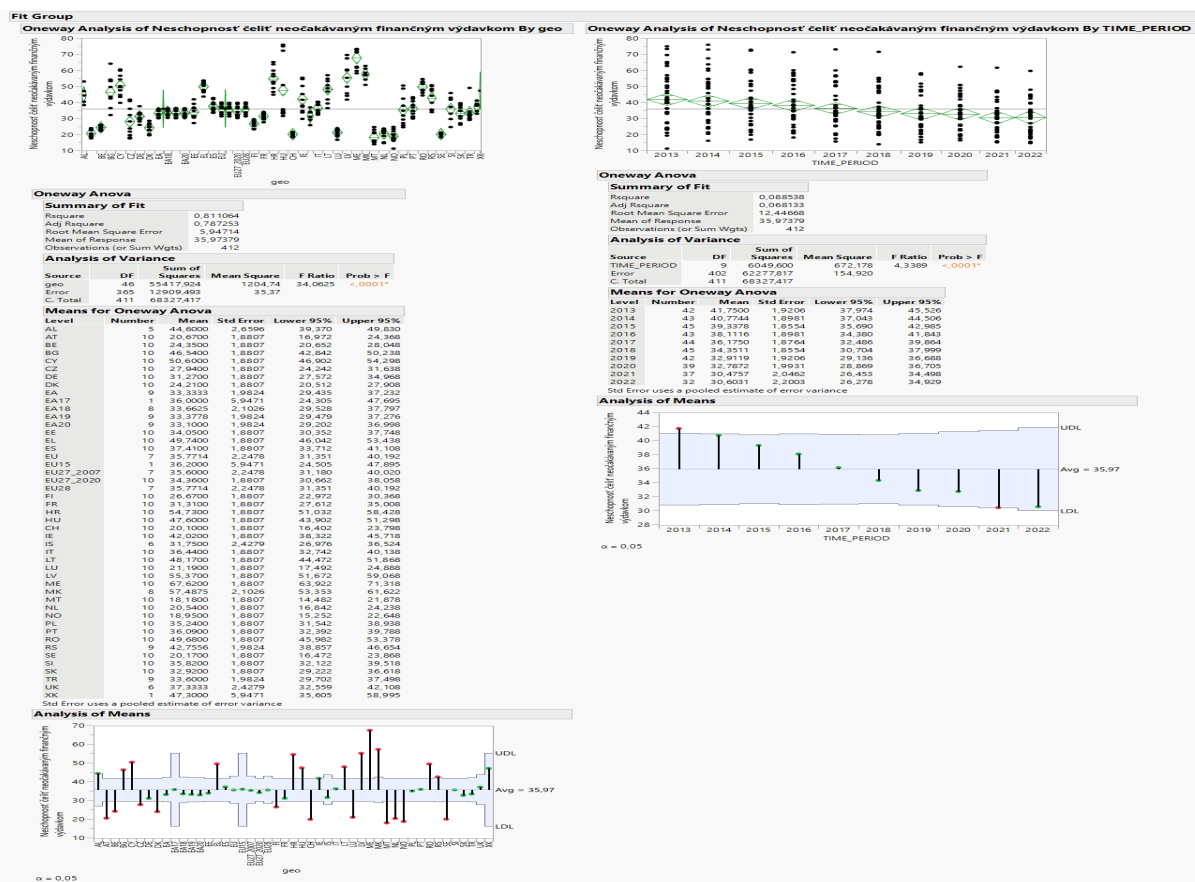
Fit Group

Oneway Analysis of Neschopnosť čeliť neočakávaným finančným výdavkom By geo

Neschopnosť čeliť neočakávaným finančným výdavkom

80 70 60 50 40 30 20 10

geo

Oneway Anova

Summary of Fit

| | |
|---|---|
| Rsquare | 0,811064 |
| Adj Rsquare | 0,787253 |
| Root Mean Square Error | 5,94714 |
| Mean of Response | 35,97379 |
| Observations (or Sum Wgts) | 412 |

Analysis of Variance

| Source | DF | Sum of Squares | Mean Square | F Ratio | Prob > F |
|---|---|---|---|---|---|
| geo | 46 | 55417,924 | 1204,74 | 34,0625 | <,0001* |
| Error | 365 | 12909,493 | 35,37 | | |
| C. Total | 411 | 68327,417 | | | |

Means for Oneway Anova

| Level | Number | Mean | Std Error | Lower 95% | Upper 95% |
|---|---|---|---|---|---|
| AL | 5 | 44,6000 | 2,6596 | 39,370 | 49,830 |
| AT | 10 | 20,6700 | 1,8807 | 16,972 | 24,368 |
| BE | 10 | 24,3500 | 1,8807 | 20,652 | 28,048 |
| BG | 10 | 46,5400 | 1,8807 | 42,842 | 50,238 |
| CY | 10 | 50,6000 | 1,8807 | 46,902 | 54,298 |
| CZ | 10 | 27,9400 | 1,8807 | 24,242 | 31,638 |
| DE | 10 | 31,2700 | 1,8807 | 27,572 | 34,968 |
| DK | 10 | 24,2100 | 1,8807 | 20,512 | 27,908 |
| EA | 9 | 33,3333 | 1,9824 | 29,435 | 37,232 |
| EA17 | 1 | 36,0000 | 5,9471 | 24,305 | 47,695 |
| EA18 | 8 | 33,6625 | 2,1026 | 29,528 | 37,797 |
| EA19 | 9 | 33,3778 | 1,9824 | 29,479 | 37,276 |
| EA20 | 9 | 33,1000 | 1,9824 | 29,202 | 36,998 |
| EE | 10 | 34,0500 | 1,8807 | 30,352 | 37,748 |
| EL | 10 | 49,7400 | 1,8807 | 46,042 | 53,438 |
| ES | 10 | 37,4100 | 1,8807 | 33,712 | 41,108 |
| EU | 7 | 35,7714 | 2,2478 | 31,351 | 40,192 |
| EU15 | 1 | 36,2000 | 5,9471 | 24,505 | 47,895 |
| EU27_2007 | 7 | 35,6000 | 2,2478 | 31,180 | 40,020 |
| EU27_2020 | 10 | 34,3600 | 1,8807 | 30,662 | 38,058 |
| EU28 | 7 | 35,7714 | 2,2478 | 31,351 | 40,192 |
| FI | 10 | 26,6700 | 1,8807 | 22,972 | 30,368 |
| FR | 10 | 31,3100 | 1,8807 | 27,612 | 35,008 |
| HR | 10 | 54,7300 | 1,8807 | 51,032 | 58,428 |
| HU | 10 | 47,6000 | 1,8807 | 43,902 | 51,298 |
| CH | 10 | 20,1000 | 1,8807 | 16,402 | 23,798 |
| IE | 10 | 42,0200 | 1,8807 | 38,322 | 45,718 |
| IS | 6 | 31,7500 | 2,4279 | 26,976 | 36,524 |
| IT | 10 | 36,4400 | 1,8807 | 32,742 | 40,138 |
| LT | 10 | 48,1700 | 1,8807 | 44,472 | 51,868 |
| LU | 10 | 21,1900 | 1,8807 | 17,492 | 24,888 |
| LV | 10 | 55,3700 | 1,8807 | 51,672 | 59,068 |
| ME | 10 | 67,6200 | 1,8807 | 63,922 | 71,318 |
| MK | 8 | 57,4875 | 2,1026 | 53,353 | 61,622 |
| MT | 10 | 18,1800 | 1,8807 | 14,482 | 21,878 |
| NL | 10 | 20,5400 | 1,8807 | 16,842 | 24,238 |
| NO | 10 | 18,9500 | 1,8807 | 15,252 | 22,648 |
| PL | 10 | 35,2400 | 1,8807 | 31,542 | 38,938 |
| PT | 10 | 36,0900 | 1,8807 | 32,392 | 39,788 |
| RO | 10 | 49,6800 | 1,8807 | 45,982 | 53,378 |
| RS | 9 | 42,7556 | 1,9824 | 38,857 | 46,654 |
| SE | 10 | 20,1700 | 1,8807 | 16,472 | 23,868 |
| SI | 10 | 35,8200 | 1,8807 | 32,122 | 39,518 |
| SK | 10 | 32,9200 | 1,8807 | 29,222 | 36,618 |
| TR | 9 | 33,6000 | 1,9824 | 29,702 | 37,498 |
| UK | 6 | 37,3333 | 2,4279 | 32,559 | 42,108 |
| XK | 1 | 47,3000 | 5,9471 | 35,605 | 58,995 |

Std Error uses a pooled estimate of error variance

Analysis of Means

Neschopnosť čeliť neočakávaným finančným výdavkom

70 60 50 40 30 20 10

UDL
Avg = 35,97
LDL

geo

α = 0,05

Oneway Analysis of Neschopnosť čeliť neočakávaným finančným výdavkom By TIME_PERIOD

Neschopnosť čeliť neočakávaným finančným výdavkom

80 70 60 50 40 30 20 10

2013 2014 2015 2016 2017 2018 2019 2020 2021 2022
TIME_PERIOD

Oneway Anova

Summary of Fit

| | |
|---|---|
| Rsquare | 0,088538 |
| Adj Rsquare | 0,068133 |
| Root Mean Square Error | 12,44668 |
| Mean of Response | 35,97379 |
| Observations (or Sum Wgts) | 412 |

Analysis of Variance

| Source | DF | Sum of Squares | Mean Square | F Ratio | Prob > F |
|---|---|---|---|---|---|
| TIME_PERIOD | 9 | 6049,600 | 672,178 | 4,3389 | <,0001* |
| Error | 402 | 62277,817 | 154,920 | | |
| C. Total | 411 | 68327,417 | | | |

Means for Oneway Anova

| Level | Number | Mean | Std Error | Lower 95% | Upper 95% |
|---|---|---|---|---|---|
| 2013 | 42 | 41,7500 | 1,9206 | 37,974 | 45,526 |
| 2014 | 43 | 40,7744 | 1,8981 | 37,043 | 44,506 |
| 2015 | 45 | 39,3378 | 1,8554 | 35,690 | 42,985 |
| 2016 | 43 | 38,1116 | 1,8981 | 34,380 | 41,843 |
| 2017 | 44 | 36,1750 | 1,8764 | 32,486 | 39,864 |
| 2018 | 45 | 34,3511 | 1,8554 | 30,704 | 37,999 |
| 2019 | 42 | 32,9119 | 1,9206 | 29,136 | 36,688 |
| 2020 | 39 | 32,7872 | 1,9931 | 28,869 | 36,705 |
| 2021 | 37 | 30,4757 | 2,0462 | 26,453 | 34,498 |
| 2022 | 32 | 30,6031 | 2,2003 | 26,278 | 34,929 |

Std Error uses a pooled estimate of error variance

Analysis of Means

Neschopnosť čeliť neočakávaným finančným výdavkom

44 42 40 38 36 34 32 30 28

UDL
Avg = 35,97
LDL

2013 2014 2015 2016 2017 2018 2019 2020 2021 2022
TIME_PERIOD

α = 0,05